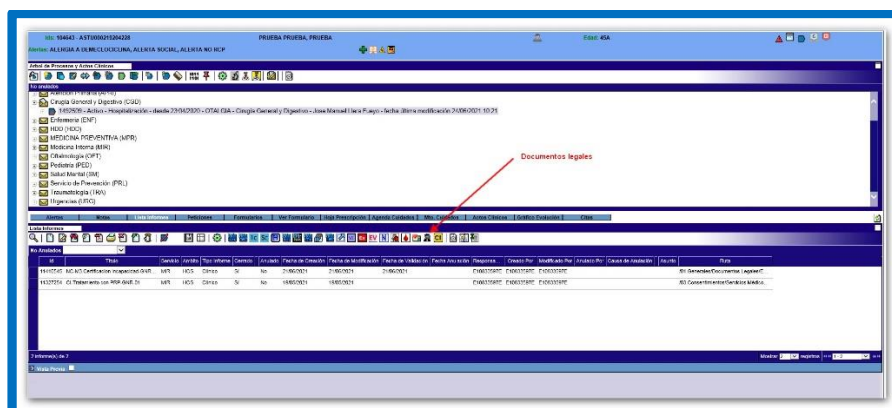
Nhc: 104643 - AST000021204228 PRUEBA PRUEBA, PRUEBA Edad: 45A

Alertas: ALERGIA A DEMECLOCICLINA, ALERTA SOCIAL, ALERTA NO RCP

Árbol de Procesos y Actos Clínicos

No anulados

Atención Primaria (AP-10)

Cirugía General y Digestivo (CGD)

1492509 - Activo - Hospitalización - desde 22/04/2020 - DTALGIA - Cirugía General y Digestivo - Jose Manuel Llera Fuego - fecha última modificación 24/06/2021 10:21

Enfermería (ENF)

HDD (HDD)

MEDICINA PREVENTIVA (MPR)

Medicina Interna (MIR)

Oftalmología (OFT)

Pediatría (PED)

Salud Mental (SM)

Servicio de Prevención (PRL)

Traumatología (TRA)

Urgencias (URG)

Documentos legales

Alertas | Notas | Lista Informes | Peticiones | Formularios | Ver Formulario | Hoja Prescripción | Agenda Cuidados | Mis. Cuidados | Actos Clínicos | Gráfica Evolución | Citas

Lista Informes

No Anulados

| Id | Título | Servicio | Ámbito | Tipo informe | Cerrado | Anulado | Fecha de Creación | Fecha de Modificación | Fecha de Validación | Fecha Anulación | Responsa... | Creado Por | Modificado Por | Anulado Por | Causa de Anulación | Asunto | Ruta |
|---|---|---|---|---|---|---|---|---|---|---|---|---|---|---|---|---|---|
| 16410245 | NO.NO Certificacion incapacidad GNR... | MIR | HOS | Clínico | Sí | No | 21/06/2021 | 21/06/2021 | 21/06/2021 | | E100335RE | E100335RE | E100335RE | | | | /01 Generales/Documentos Legales/... |
| 16327204 | CI Tratamiento con PRP GNR.DI | MIR | HOS | Clínico | Sí | No | 15/06/2021 | 15/06/2021 | | | E100335RE | E100335RE | E100335RE | | | | /03 Consentimientos/Servicios Médico... |

2 informe(s) de 2

Mostrar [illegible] registros

Vista Previa